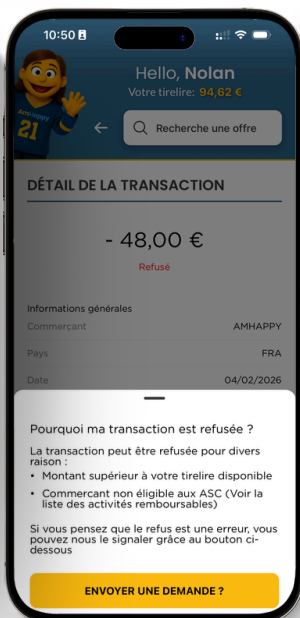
10:50

AMHAPPY
21

Hello, Nolan
Votre tirelire : 94,62 €

Recherche une offre

DÉTAIL DE LA TRANSACTION

- 48,00 €

Refusé

Informations générales

| | |
|---|---|
| Commerçant | AMHAPPY |
| Pays | FRA |
| Date | 04/02/2026 |

Pourquoi ma transaction est refusée ?

La transaction peut être refusée pour divers raison :

- Montant supérieur à votre tirelire disponible
- Commercant non éligible aux ASC (Voir la liste des activités remboursables)

Si vous pensez que le refus est une erreur, vous pouvez nous le signaler grâce au bouton cidessous

ENVOYER UNE DEMANDE ?